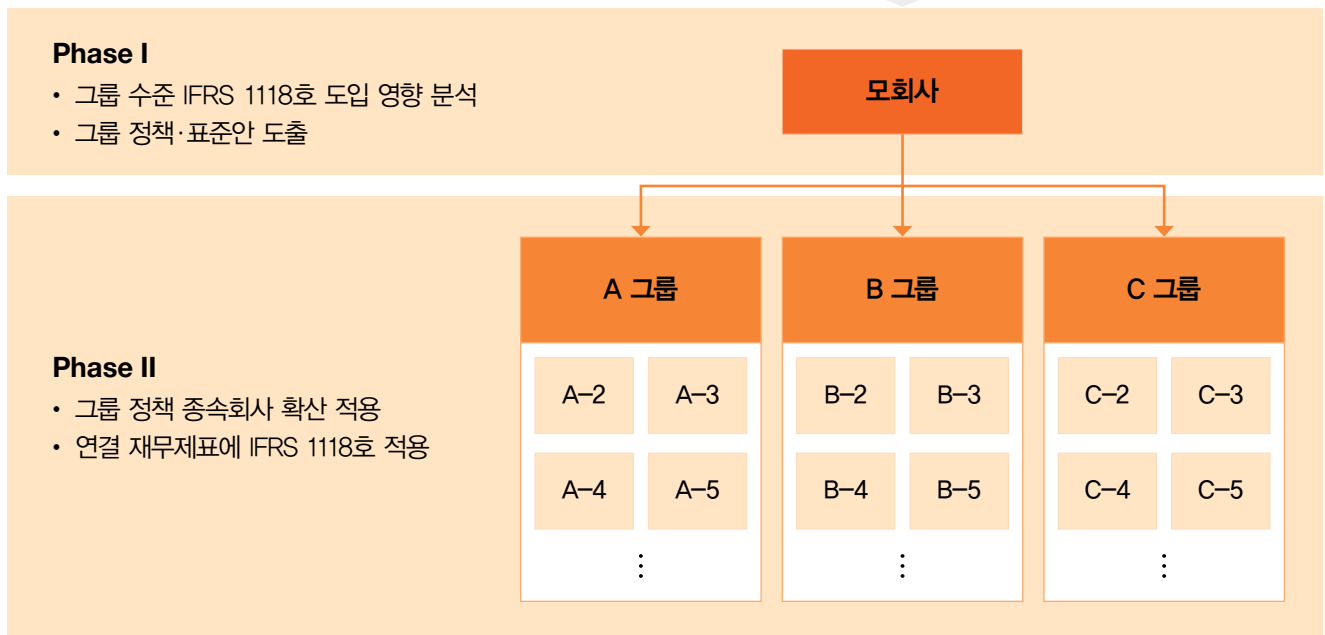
Phase I

• 그룹 수준 IFRS 1118호 도입 영향 분석
• 그룹 정책·표준안 도출

모회사

A 그룹

B 그룹

C 그룹

Phase II

• 그룹 정책 종속회사 확산 적용
• 연결 재무제표에 IFRS 1118호 적용

A–2
A–3
A–4
A–5
⋮

B–2
B–3
B–4
B–5
⋮

C–2
C–3
C–4
C–5
⋮